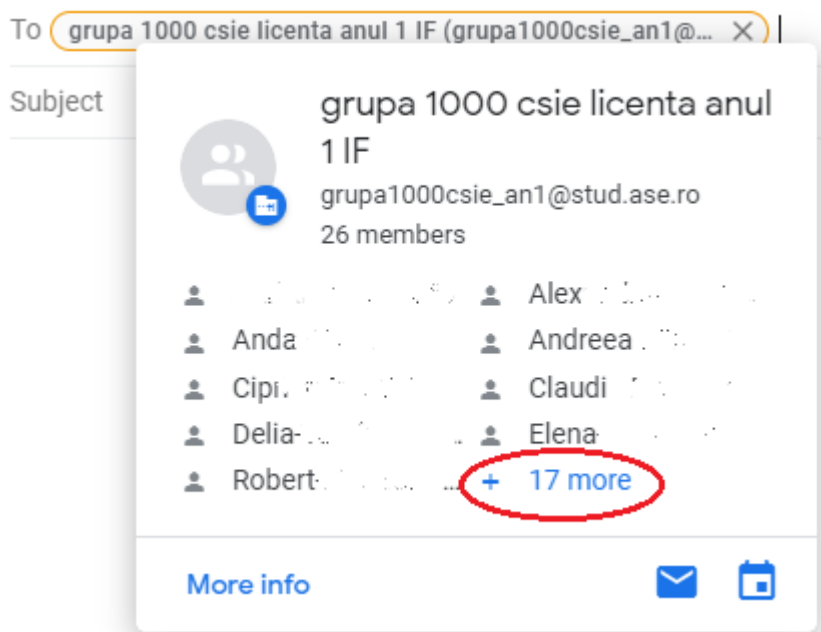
To grupa 1000 csie licenta anul 1 IF (grupa1000csie_an1@...

Subject

grupa 1000 csie licenta anul 1 IF
grupa1000csie_an1@stud.ase.ro
26 members

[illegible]
Alex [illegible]
Anda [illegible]
Andreea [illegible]
Cipr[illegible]
Claudi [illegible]
Delia-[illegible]
Elena-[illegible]
Robert-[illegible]
+ 17 more

More info